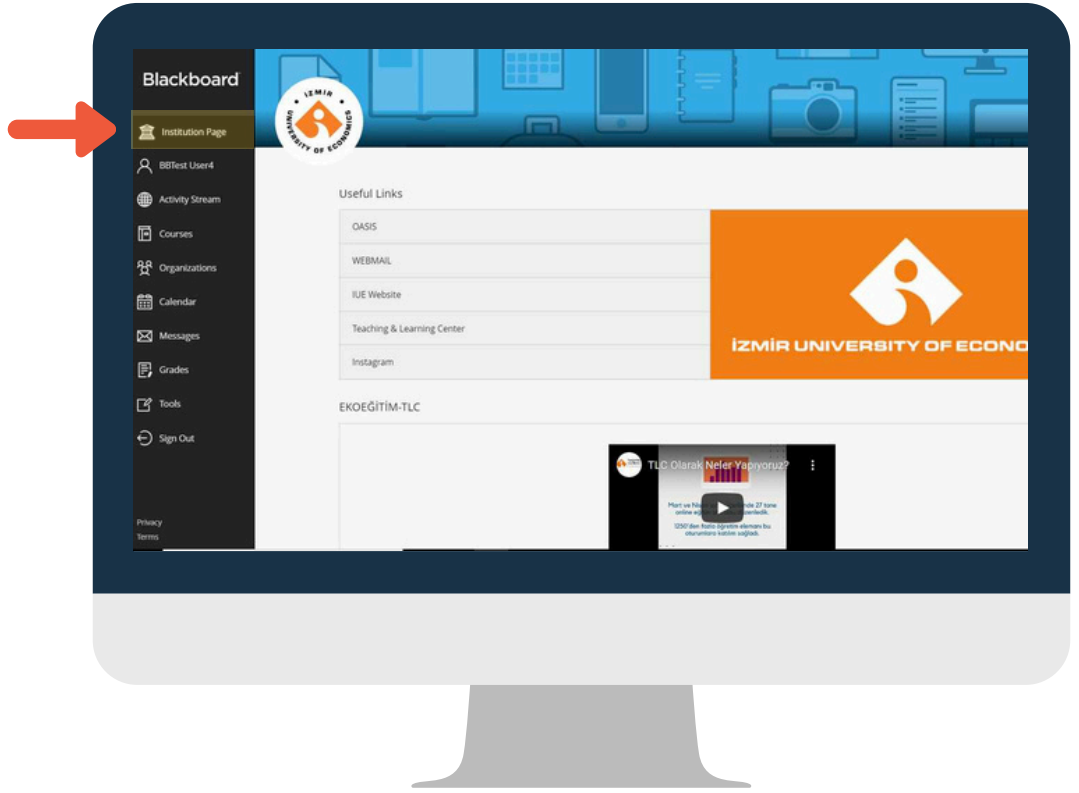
Blackboard

Institution Page
BBTest User4
Activity Stream
Courses
Organizations
Calendar
Messages
Grades
Tools
Sign Out

Privacy
Terms

İZMİR UNIVERSITY OF ECONOMICS

Useful Links

OASIS
WEBMAIL
IUE Website
Teaching & Learning Center
Instagram

İZMİR UNIVERSITY OF ECONO

EKOEĞİTİM-TLC

TLC Olarak Neler Yapıyoruz?

Mart ve Nisan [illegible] nde 27 tane online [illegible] enledik.

1250'den fazla öğretim elemanı bu oturumlara katılım sağladı.